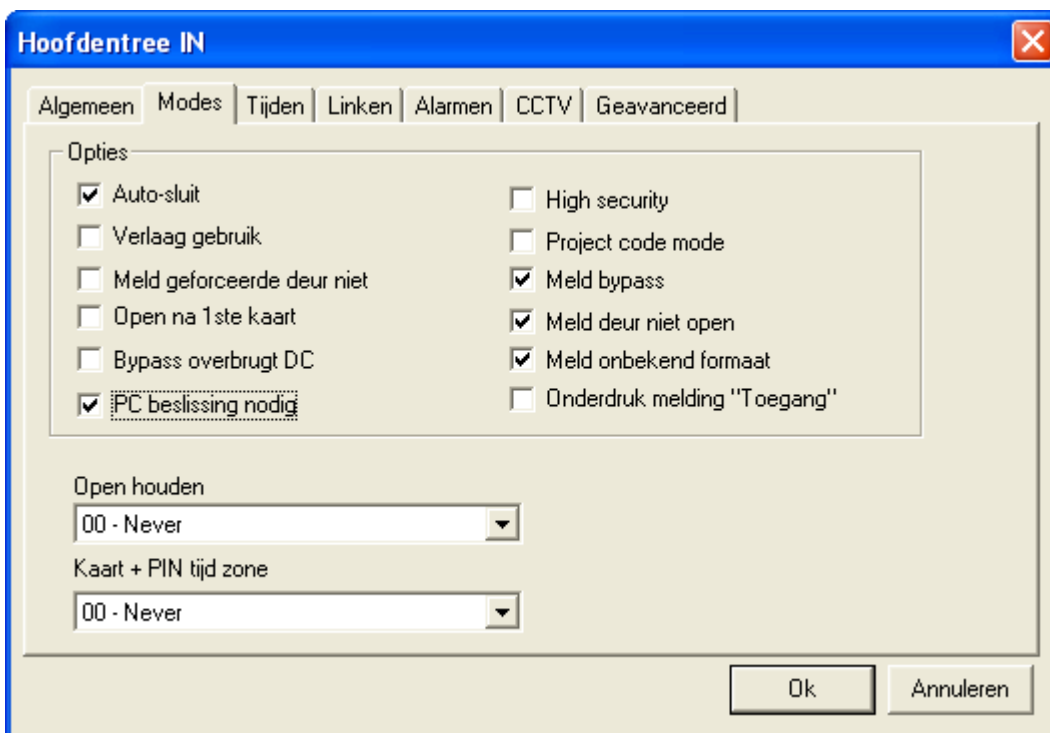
Hoofdentree IN

Algemeen | Modes | Tijden | Linken | Alarmen | CCTV | Geavanceerd

Opties

Auto-sluit
Verlaag gebruik
Meld geforceerde deur niet
Open na 1ste kaart
Bypass overbrugt DC
PC beslissing nodig

High security
Project code mode
Meld bypass
Meld deur niet open
Meld onbekend formaat
Onderdruk melding "Toegang"

Open houden
00 - Never

Kaart + PIN tijd zone
00 - Never

Ok
Annuleren